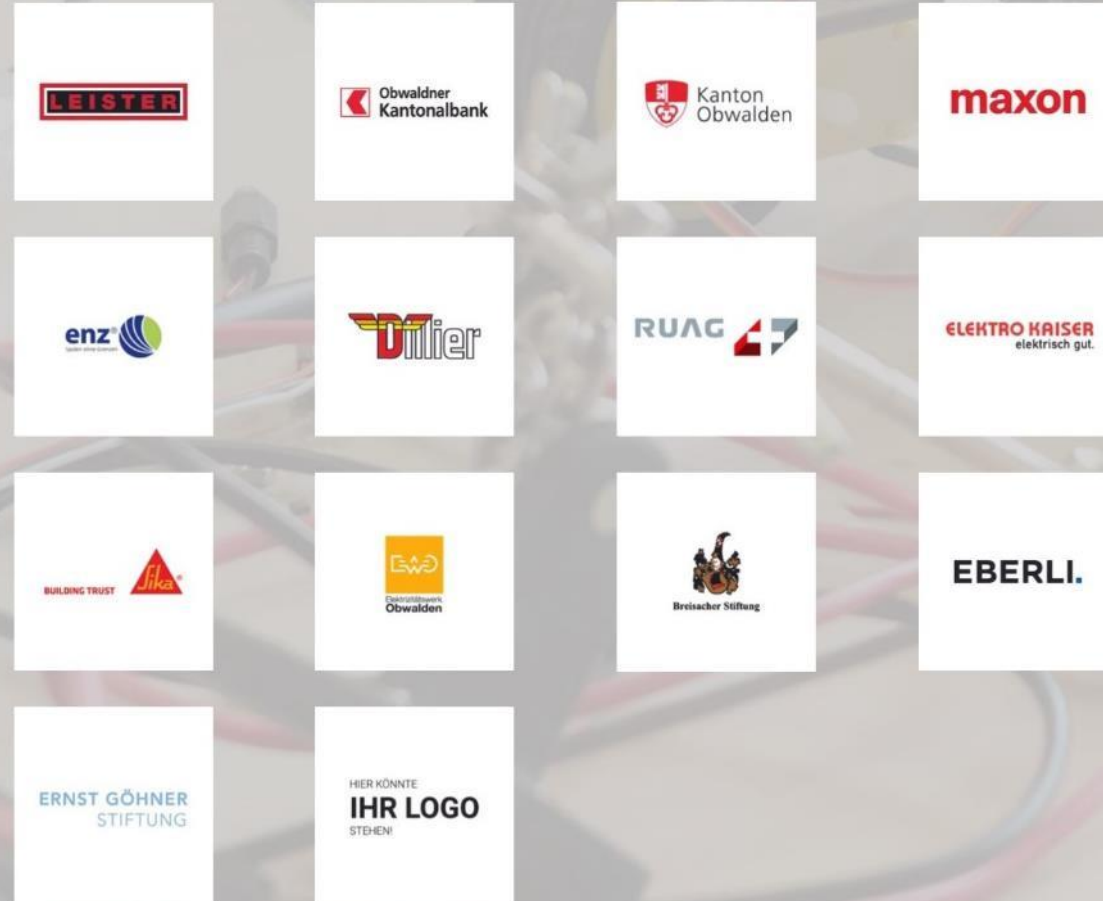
LEISTER

Obwaldner Kantonalbank

Kanton Obwalden

maxon

enz
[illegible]

Dillier

RUAG

ELEKTRO KAISER
elektrisch gut.

BUILDING TRUST
Sika

EWO
Elektrizitätswerk Obwalden

Breisacher Stiftung

EBERLI.

ERNST GÖHNER
STIFTUNG

HIER KÖNNTE
IHR LOGO
STEHEN!